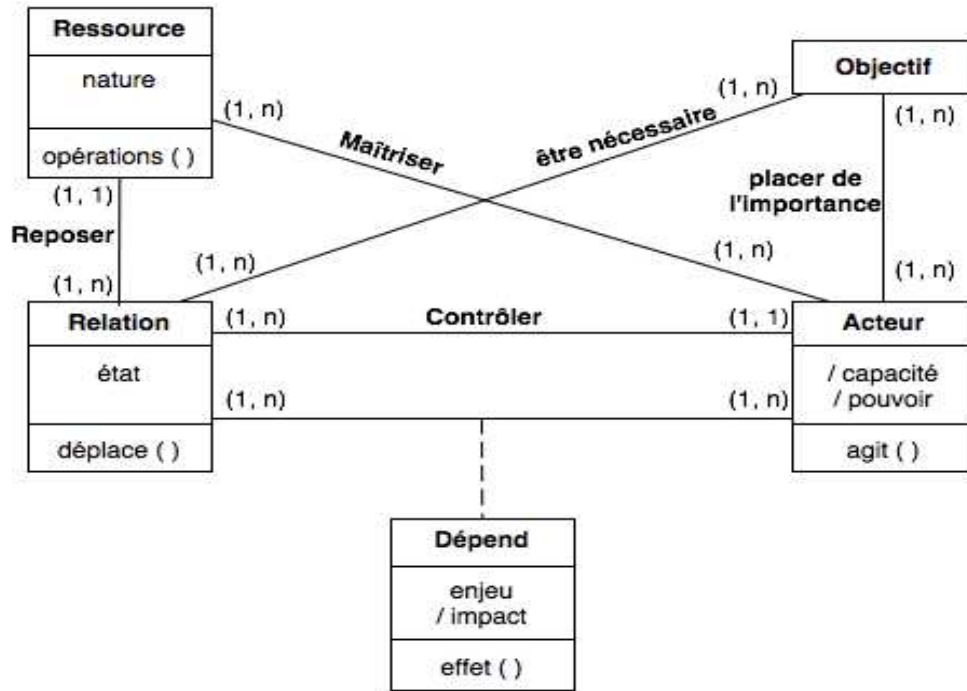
Ressource

nature

opérations ( )

(1, n)

Maîtriser

(1, n)

être nécessaire

Objectif

(1, n)

(1, 1)

Reposer

(1, n)

(1, n)

placer de l'importance

(1, n)

(1, n)

Relation

état

déplace ( )

(1, n)

Contrôler

(1, 1)

(1, n)

(1, n)

Acteur

/ capacité
/ pouvoir

agit ( )

Dépend

enjeu
/ impact

effet ( )